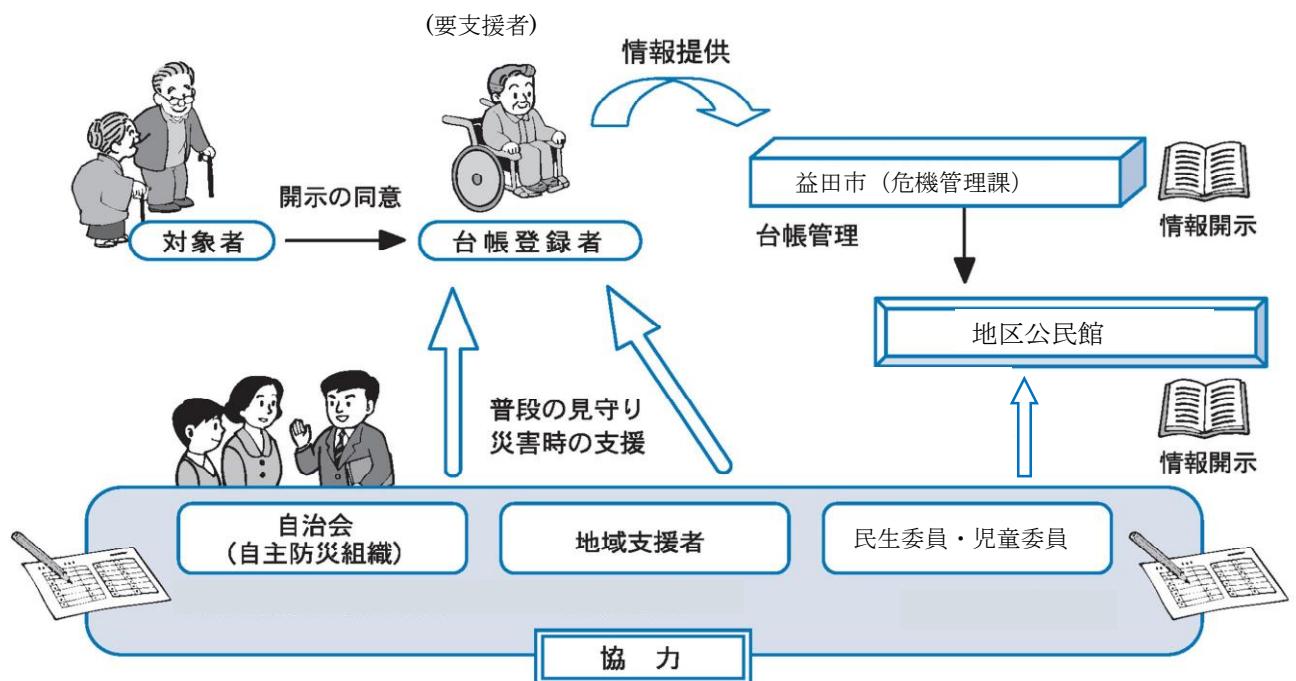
(要支援者)

情報提供

開示の同意

対象者

台帳登録者

益田市（危機管理課）

台帳管理

情報開示

地区公民館

普段の見守り
災害時の支援

情報開示

自治会
(自主防災組織)

地域支援者

民生委員・児童委員

協　力